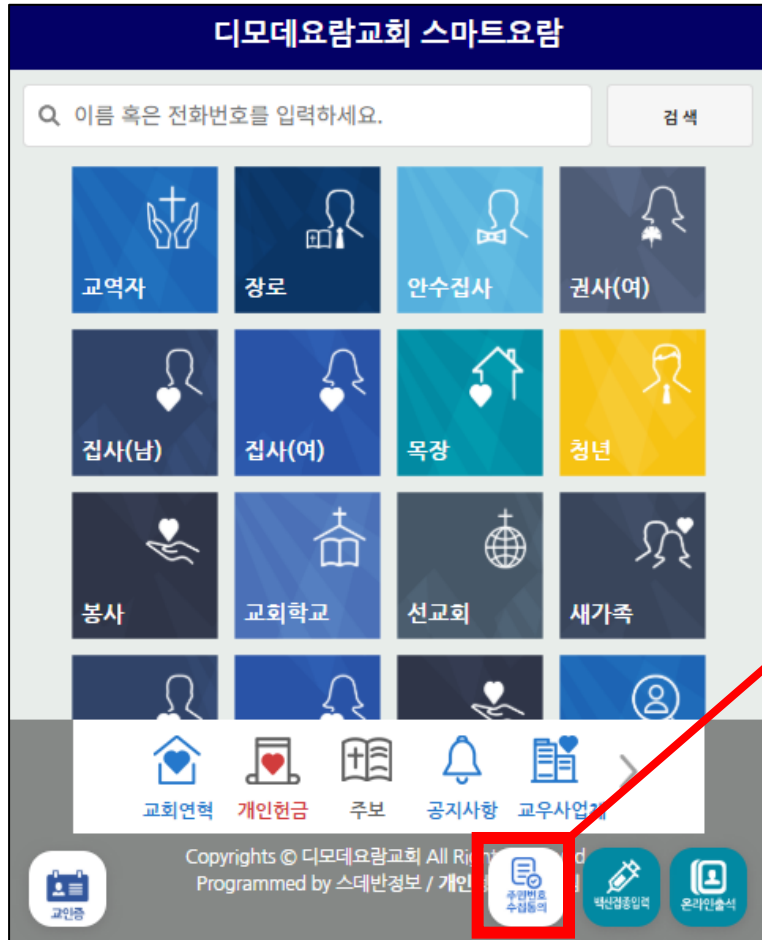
디모데요람교회 스마트요람

이름 혹은 전화번호를 입력하세요.

검 색

교역자
장로
안수집사
권사(여)
집사(남)
집사(여)
목장
청년
봉사
교회학교
선교회
새가족

교회연혁
개인헌금
주보
공지사항
교우사업체

Copyrights © 디모데요람교회 All Rig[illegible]d
Programmed by 스데반정보 / 개인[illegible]

교인증
주민번호 수집동의
백신접종입력
온라인출석